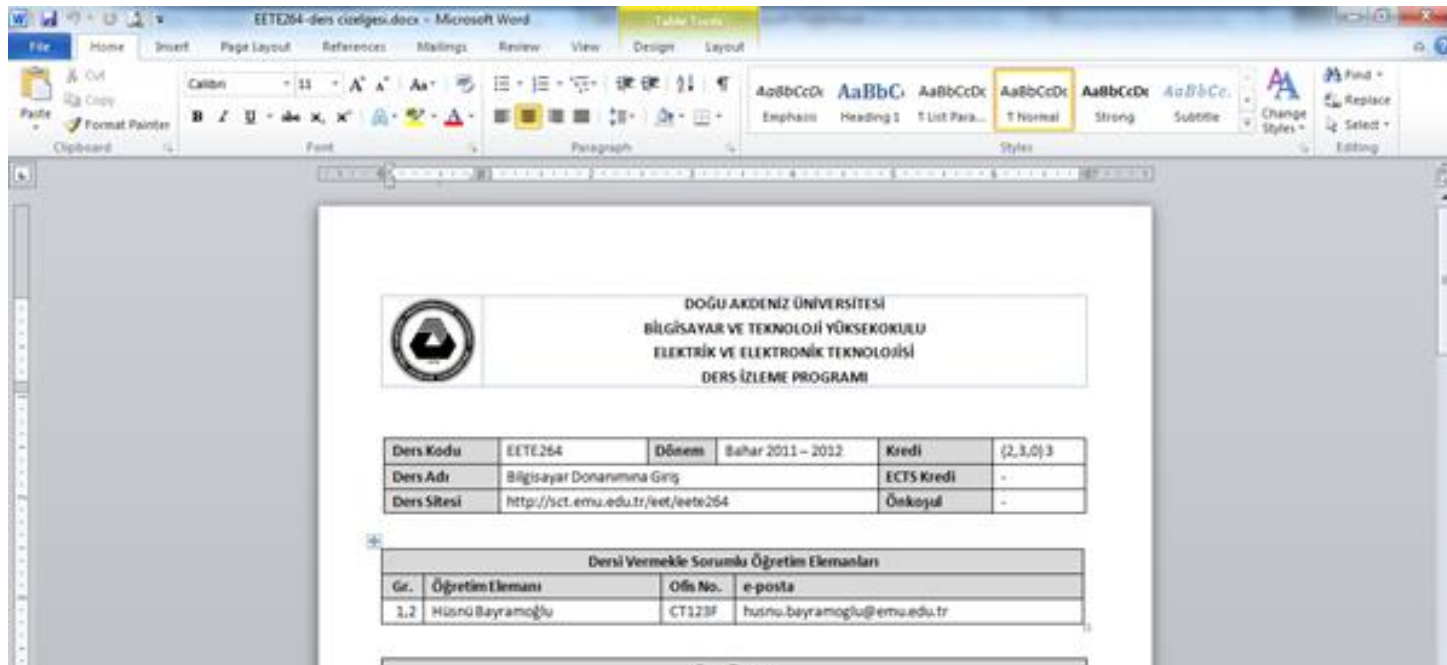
EETE264-ders cizelgesi.docx - Microsoft Word

Table Tools

File Home Insert Page Layout References Mailings Review View Design Layout

Cut Copy Format Painter Paste Clipboard

Calibri 11 Font

Paragraph

AaBbCcDc Emphasis AaBbC Heading 1 AaBbCcDc ¶ List Para... AaBbCcDc ¶ Normal AaBbCcDc Strong AaBbCc. Subtitle Change Styles Styles

Find Replace Select Editing

DOĞU AKDENİZ ÜNİVERSİTESİ
BİLGİSAYAR VE TEKNOLOJİ YÜKSEKOKULU
ELEKTRİK VE ELEKTRONİK TEKNOLOJİSİ
DERS İZLEME PROGRAMI

| Ders Kodu | EETE264 | Dönem | Bahar 2011 – 2012 | Kredi | (2,3,0) 3 |
|---|---|---|---|---|---|
| Ders Adı | Bilgisayar Donanımına Giriş | | | ECTS Kredi | - |
| Ders Sitesi | http://sct.emu.edu.tr/eet/eete264 | | | Önkoşul | - |

| Dersi Vermekle Sorumlu Öğretim Elemanları | | | |
|---|---|---|---|
| Gr. | Öğretim Elemanı | Ofis No. | e-posta |
| 1,2 | Hüsnü Bayramoğlu | CT123F | husnu.bayramoglu@emu.edu.tr |